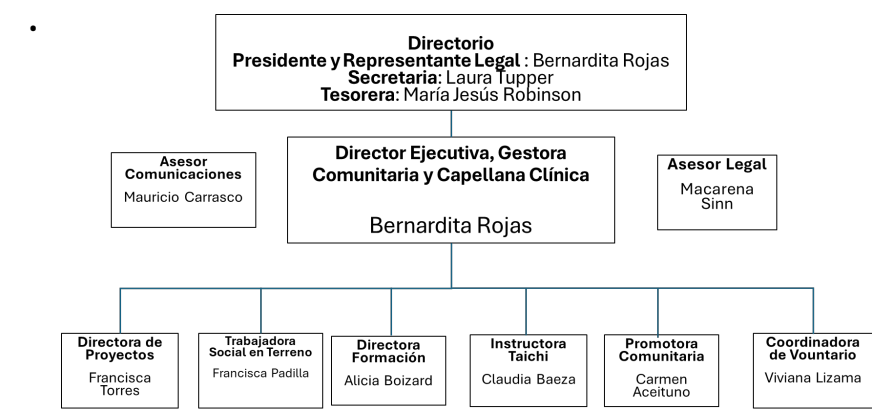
•

Directorio
Presidente y Representante Legal : Bernardita Rojas
Secretaria: Laura Tupper
Tesorera: María Jesús Robinson

Asesor Comunicaciones
Mauricio Carrasco

Director Ejecutiva, Gestora Comunitaria y Capellana Clínica
Bernardita Rojas

Asesor Legal
Macarena Sinn

Directora de Proyectos
Francisca Torres

Trabajadora Social en Terreno
Francisca Padilla

Directora Formación
Alicia Boizard

Instructora Taichi
Claudia Baeza

Promotora Comunitaria
Carmen Aceituno

Coordinadora de Vountario
Viviana Lizama